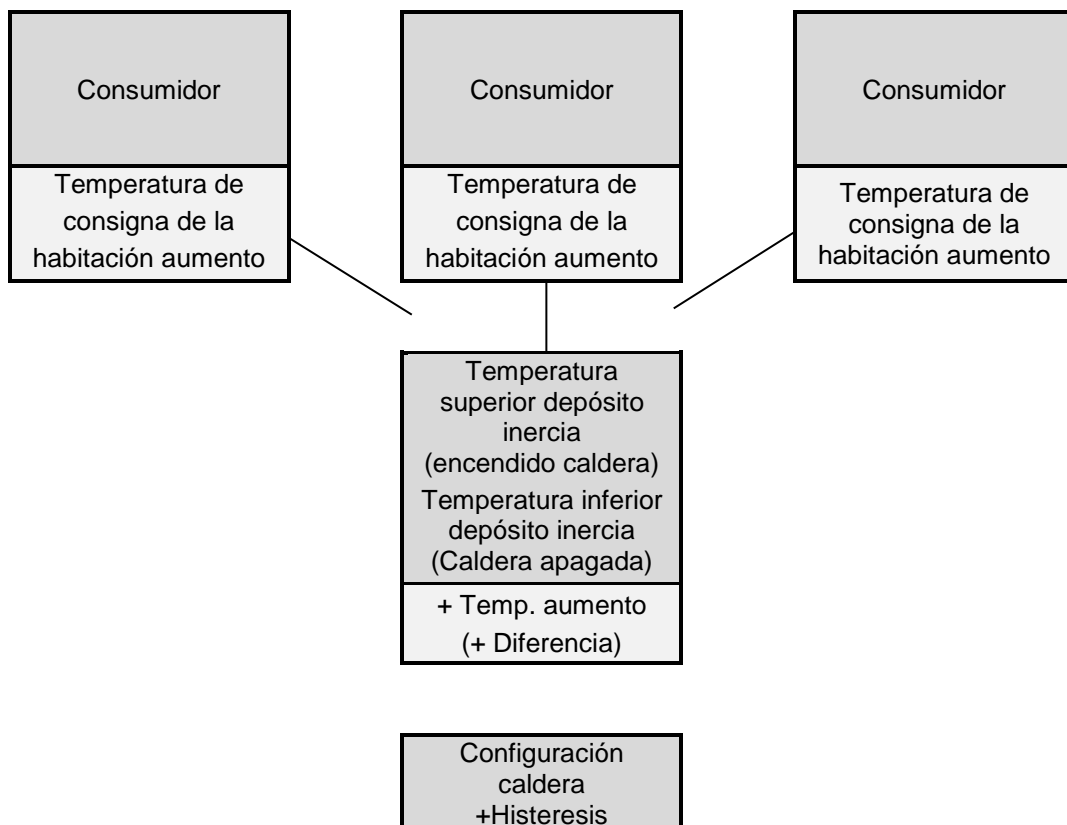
Consumidor

Temperatura de consigna de la habitación aumento

Consumidor

Temperatura de consigna de la habitación aumento

Consumidor

Temperatura de consigna de la habitación aumento

Temperatura superior depósito inercia (encendido caldera)

Temperatura inferior depósito inercia (Caldera apagada)

+ Temp. aumento
(+ Diferencia)

Configuración caldera
+Histeresis